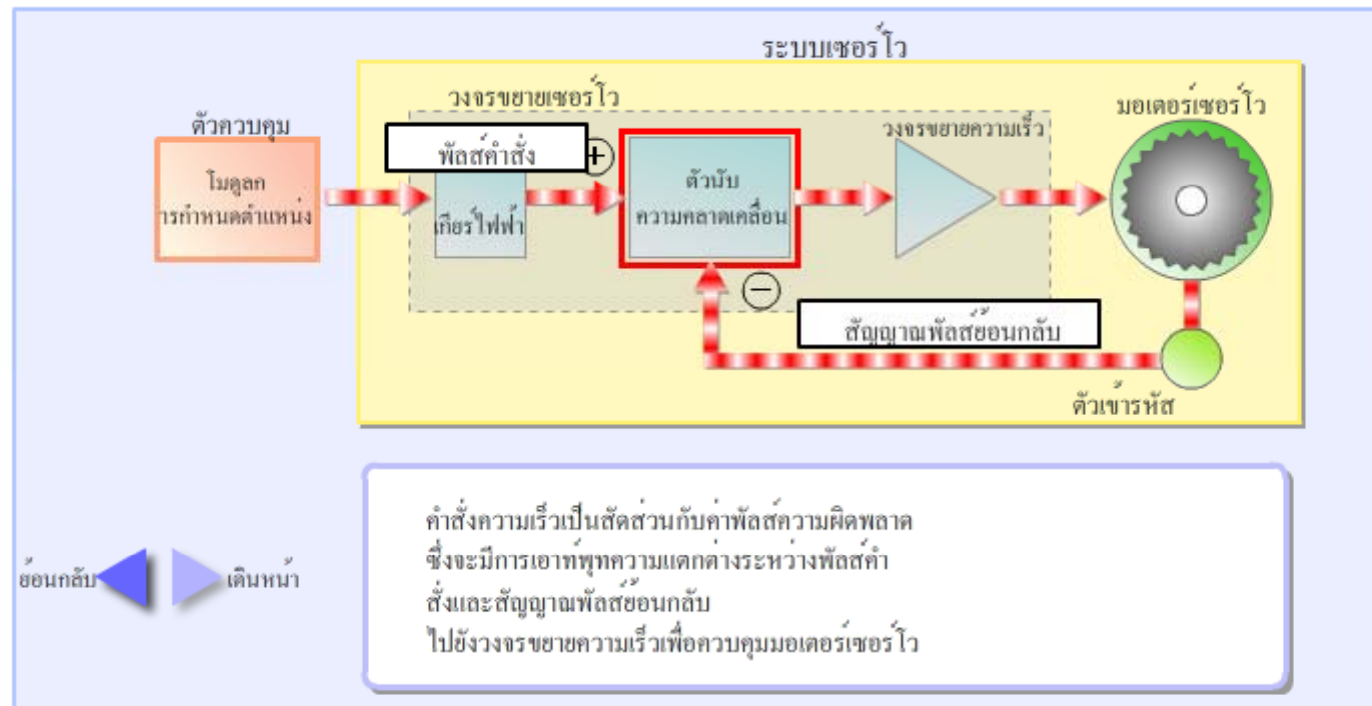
ระบบเซอร์โว

วงจรขยายเซอร์โว

ตัวควบคุม

โมดูลการกำหนดตำแหน่ง

พัลส์คำสั่ง

+

เกียร์ไฟฟ้า

ตัวนับความคลาดเคลื่อน

วงจรขยายความเร็ว

มอเตอร์เซอร์โว

−

สัญญาณพัลส์ย้อนกลับ

ตัวเข้ารหัส

คำสั่งความเร็วเป็นสัดส่วนกับค่าพัลส์ความผิดพลาด ซึ่งจะมีการเอาท์พุทความแตกต่างระหว่างพัลส์คำสั่งและสัญญาณพัลส์ย้อนกลับ ไปยังวงจรขยายความเร็วเพื่อควบคุมมอเตอร์เซอร์โว

ย้อนกลับ

เดินหน้า